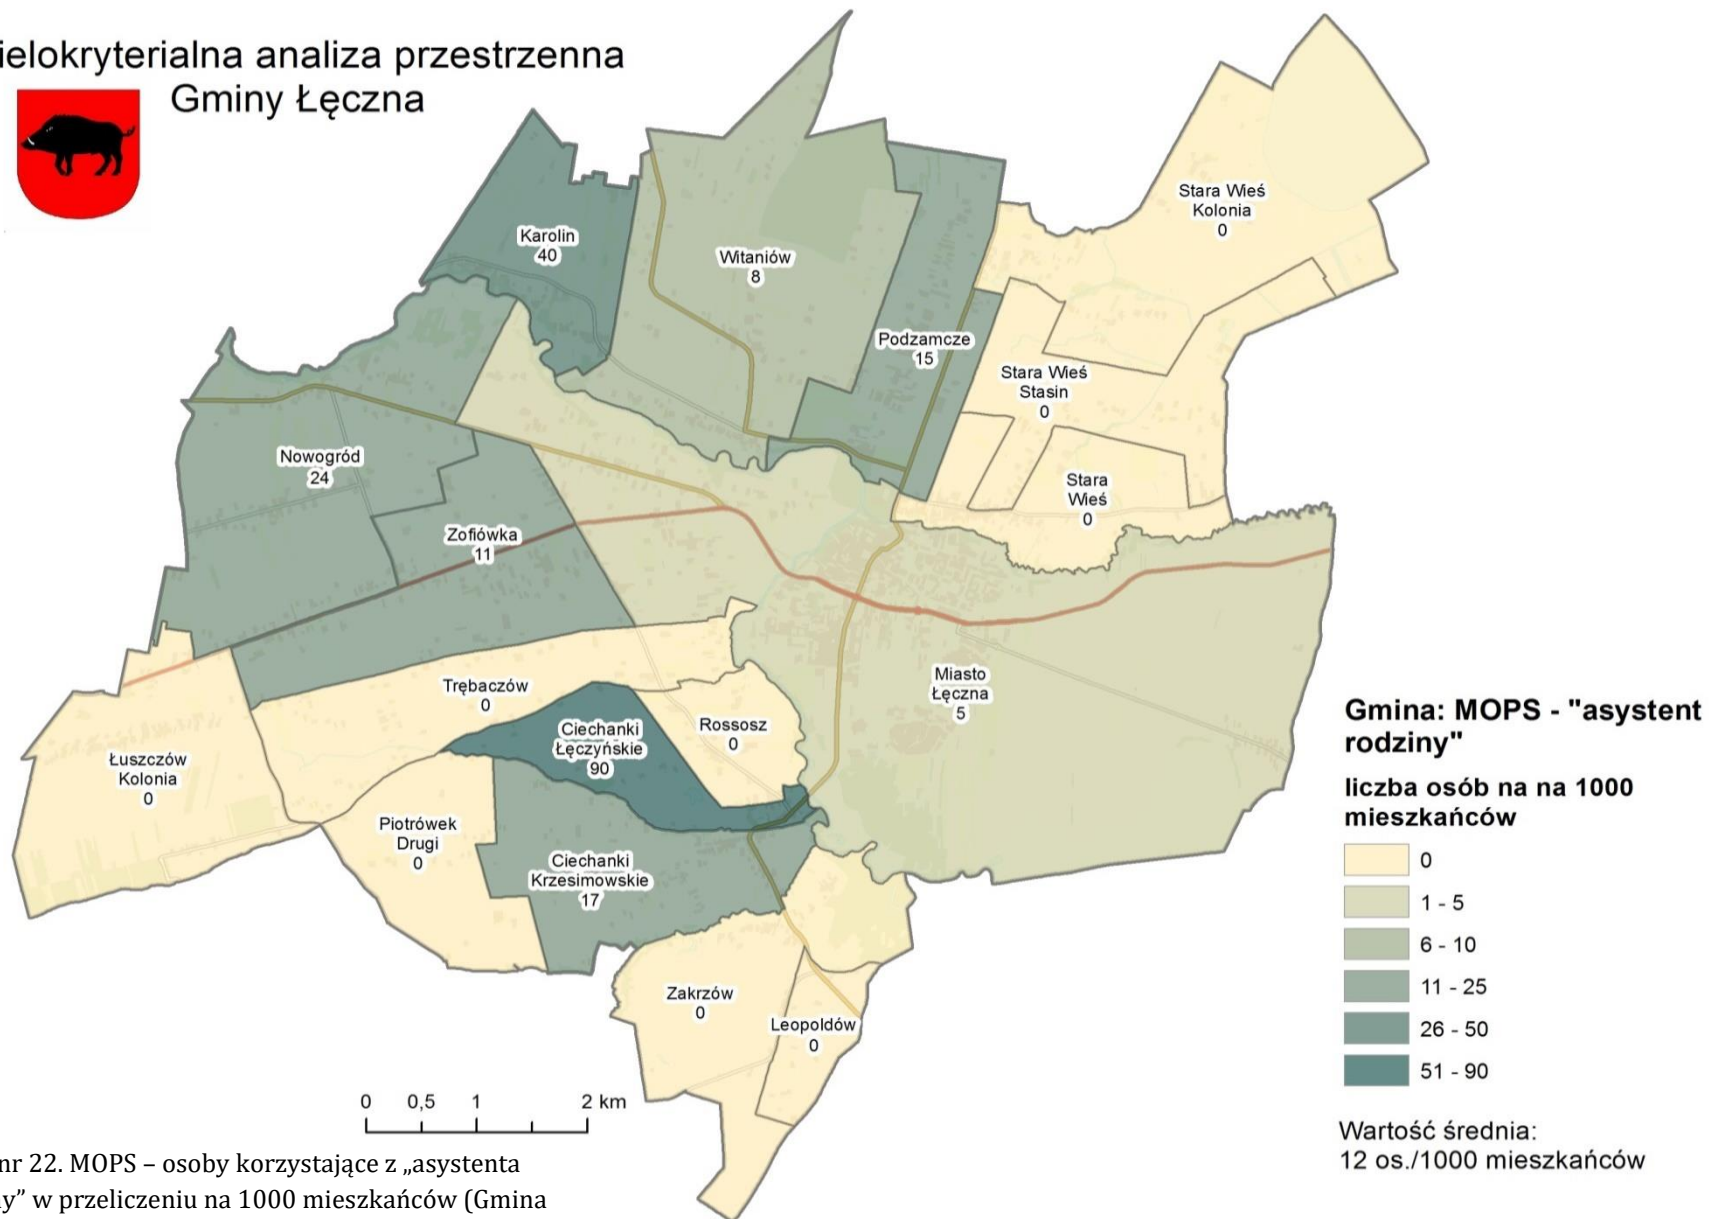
ielokryterialna analiza przestrzenna
Gminy Łęczna

Karolin
40

Witaniów
8

Podzamcze
15

Stara Wieś
Kolonia
0

Stara Wieś
Stasin
0

Stara
Wieś
0

Nowogród
24

Zofiówka
11

Trębaczów
0

Ciechanki
Łęczyńskie
90

Rossosz
0

Miasto
Łęczna
5

Łuszczów
Kolonia
0

Piotrówek
Drugi
0

Ciechanki
Krzesimowskie
17

Zakrzów
0

Leopoldów
0

0 0,5 1 2 km

Gmina: MOPS - "asystent rodziny"

liczba osób na na 1000 mieszkańców

0
1 - 5
6 - 10
11 - 25
26 - 50
51 - 90

Wartość średnia:
12 os./1000 mieszkańców

nr 22. MOPS – osoby korzystające z „asystenta
y" w przeliczeniu na 1000 mieszkańców (Gmina